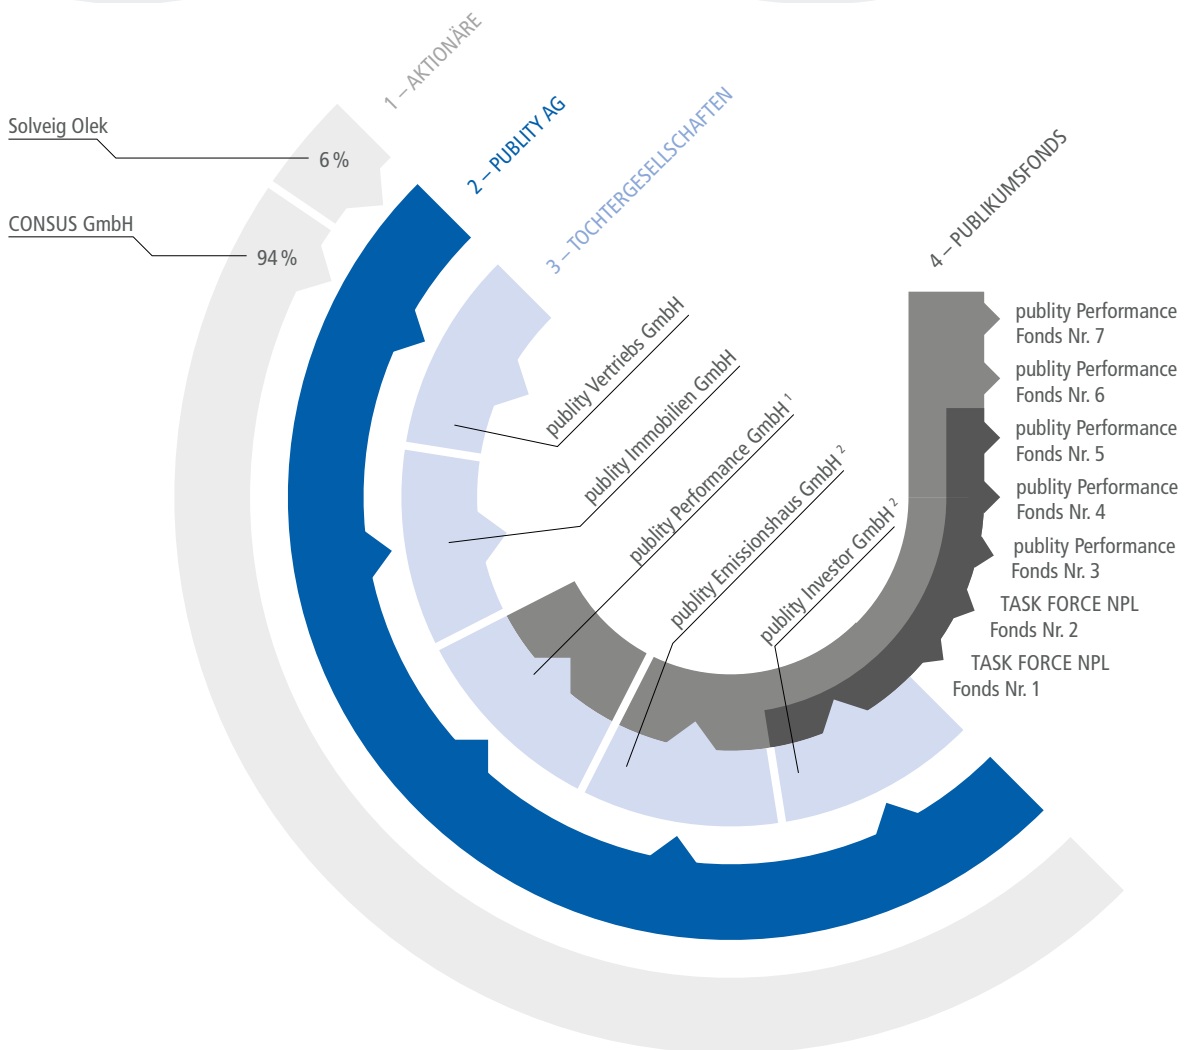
1 – AKTIONÄRE

2 – PUBLITY AG

3 – TOCHTERGESELLSCHAFTEN

4 – PUBLIKUMSFONDS

Solveig Olek

6 %

CONSUS GmbH

94 %

publity Vertriebs GmbH

publity Immobilien GmbH

publity Performance GmbH $^1$

publity Emissionshaus GmbH $^2$

publity Investor GmbH $^2$

publity Performance Fonds Nr. 7

publity Performance Fonds Nr. 6

publity Performance Fonds Nr. 5

publity Performance Fonds Nr. 4

publity Performance Fonds Nr. 3

TASK FORCE NPL Fonds Nr. 2

TASK FORCE NPL Fonds Nr. 1